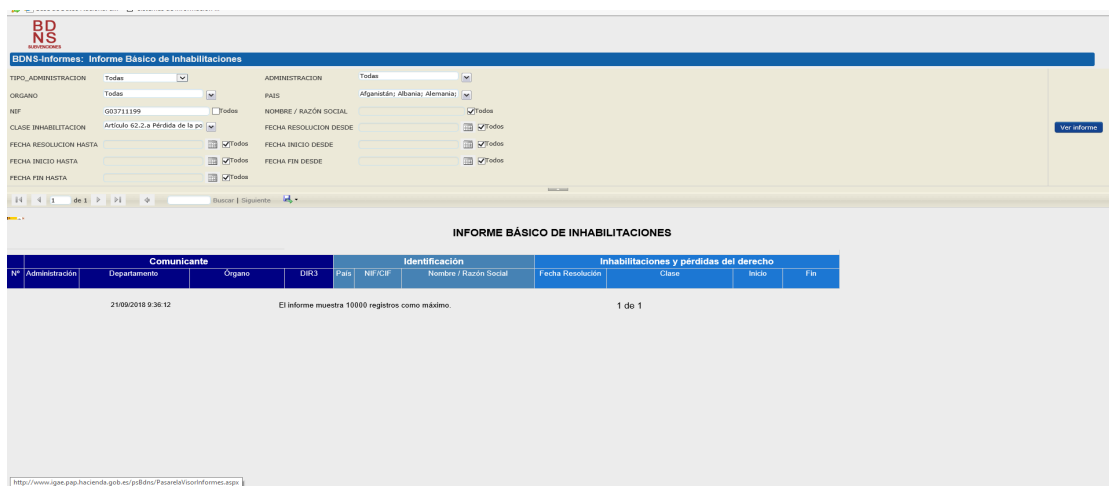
BD
NS
SUBVENCIONES

BDNS-Informes: Informe Básico de Inhabilitaciones

TIPO_ADMINISTRACION Todas
ADMINISTRACION Todas
ORGANO Todas
PAIS Afganistán; Albania; Alemania;
NIF G03711199 Todos
NOMBRE / RAZÓN SOCIAL Todos
CLASE INHABILITACION Artículo 62.2.a Pérdida de la po
FECHA RESOLUCION DESDE Todos
FECHA RESOLUCION HASTA Todos
FECHA INICIO DESDE Todos
FECHA INICIO HASTA Todos
FECHA FIN DESDE Todos
FECHA FIN HASTA Todos

Ver informe

1 de 1 Buscar | Siguiente

INFORME BÁSICO DE INHABILITACIONES

| Comunicante | | | | | Identificación | | | Inhabilitaciones y pérdidas del derecho | | | |
|---|---|---|---|---|---|---|---|---|---|---|---|
| Nº | Administración | Departamento | Órgano | DIR3 | País | NIF/CIF | Nombre / Razón Social | Fecha Resolución | Clase | Inicio | Fin |

21/09/2018 9:36:12 El informe muestra 10000 registros como máximo. 1 de 1

http://www.igae.pap.hacienda.gob.es/psBdns/PasarelaVisorInformes.aspx